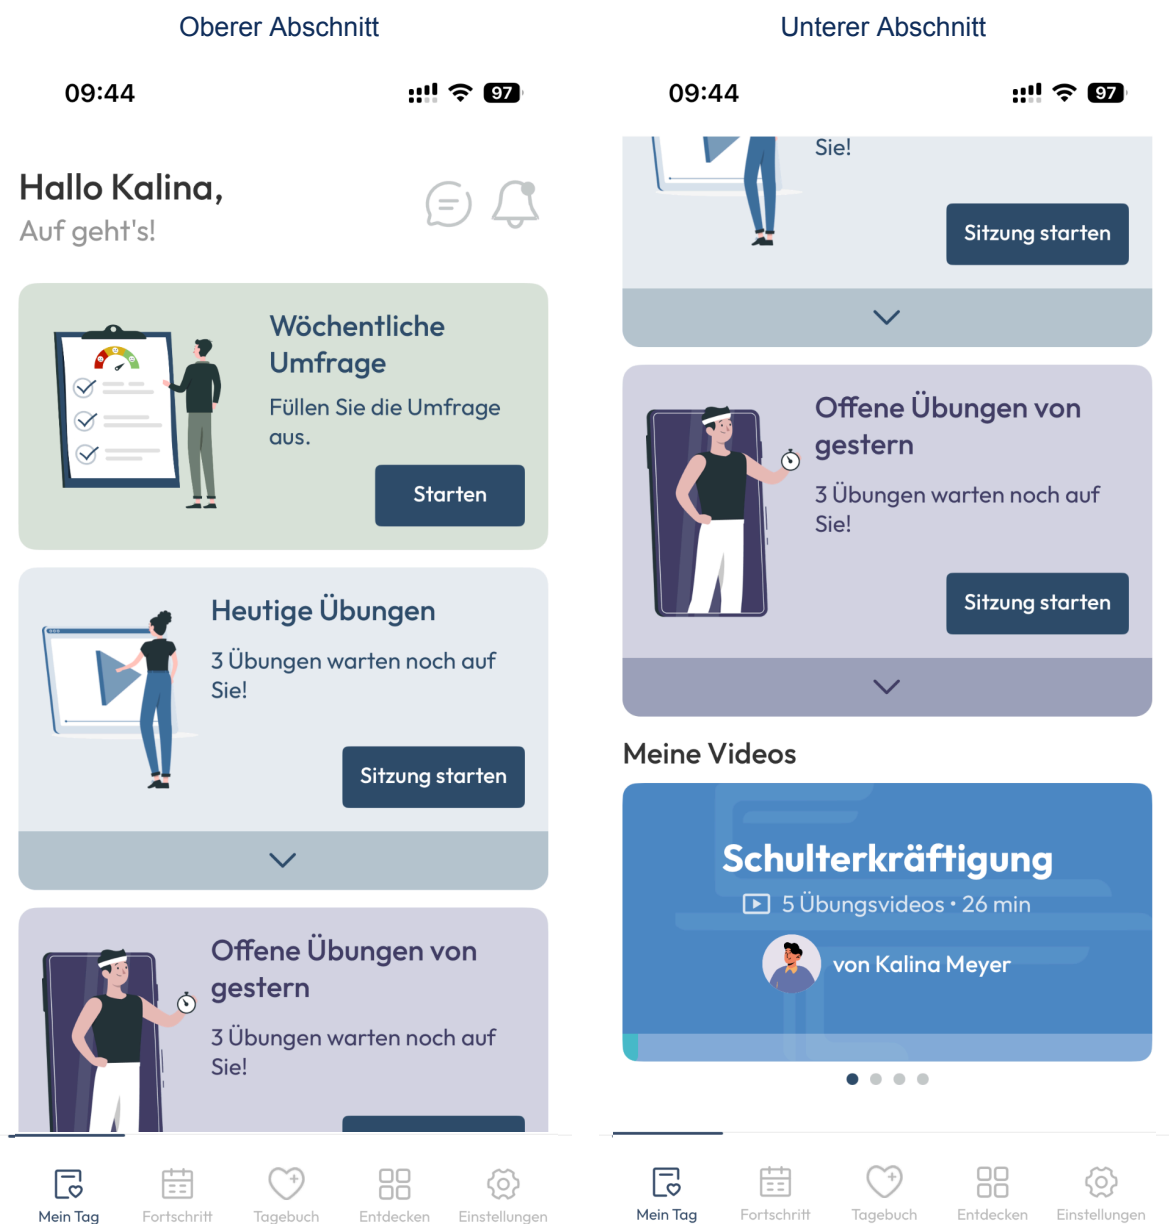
Oberer Abschnitt

09:44

97

Hallo Kalina,
Auf geht's!

Wöchentliche Umfrage
Füllen Sie die Umfrage aus.
Starten

Heutige Übungen
3 Übungen warten noch auf Sie!
Sitzung starten

Offene Übungen von gestern
3 Übungen warten noch auf Sie!

Mein Tag
Fortschritt
Tagebuch
Entdecken
Einstellungen

Unterer Abschnitt

09:44

97

Sie!
Sitzung starten

Offene Übungen von gestern
3 Übungen warten noch auf Sie!
Sitzung starten

Meine Videos

Schulterkräftigung
5 Übungsvideos • 26 min
von Kalina Meyer

Mein Tag
Fortschritt
Tagebuch
Entdecken
Einstellungen